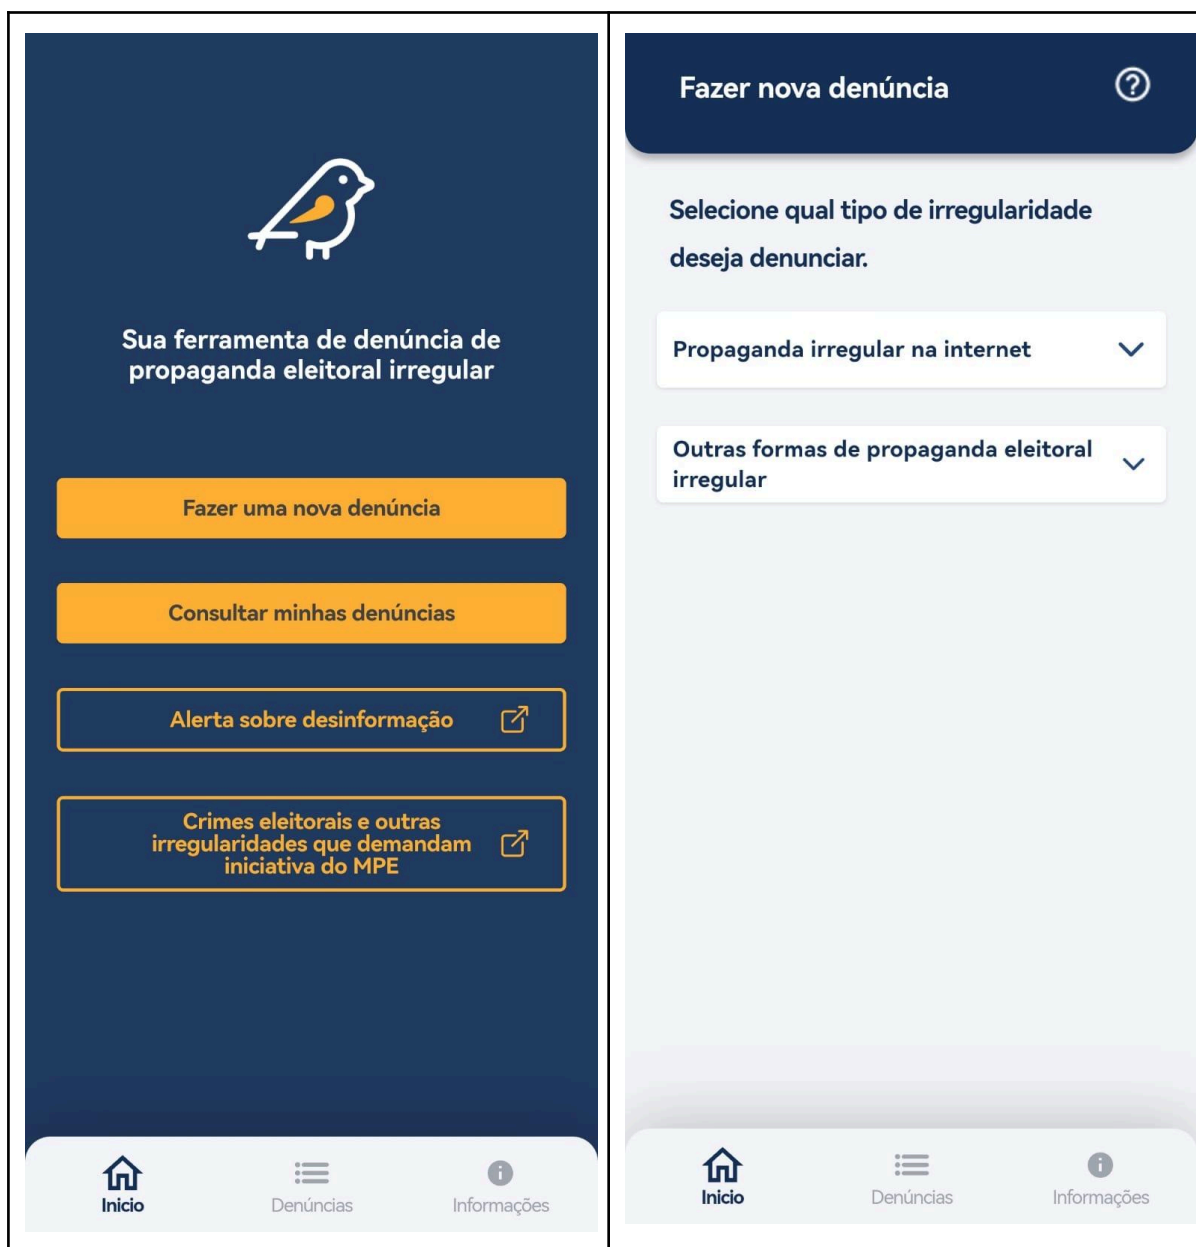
Sua ferramenta de denúncia de propaganda eleitoral irregular

Fazer uma nova denúncia

Consultar minhas denúncias

Alerta sobre desinformação

Crimes eleitorais e outras irregularidades que demandam iniciativa do MPE

Inicio

Denúncias

Informações

Fazer nova denúncia

Selecione qual tipo de irregularidade deseja denunciar.

Propaganda irregular na internet

Outras formas de propaganda eleitoral irregular

Inicio

Denúncias

Informações